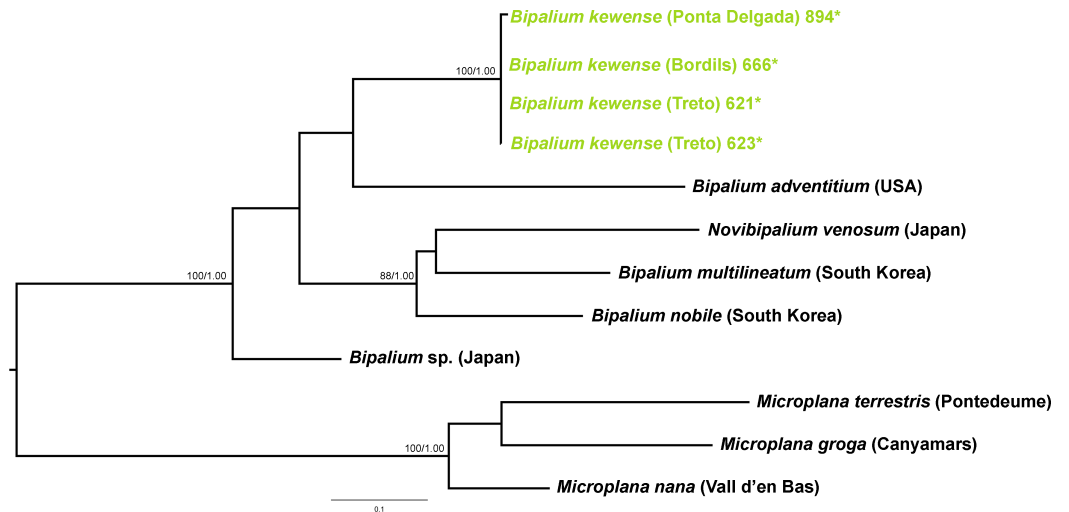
Bipalium kewense (Ponta Delgada) 894*
100/1.00
Bipalium kewense (Bordils) 666*
Bipalium kewense (Treto) 621*
Bipalium kewense (Treto) 623*
Bipalium adventitium (USA)
Novibipalium venosum (Japan)
100/1.00
88/1.00
Bipalium multilineatum (South Korea)
Bipalium nobile (South Korea)
Bipalium sp. (Japan)
Microplana terrestris (Pontedeume)
100/1.00
Microplana groga (Canyamars)
Microplana nana (Vall d'en Bas)
0.1